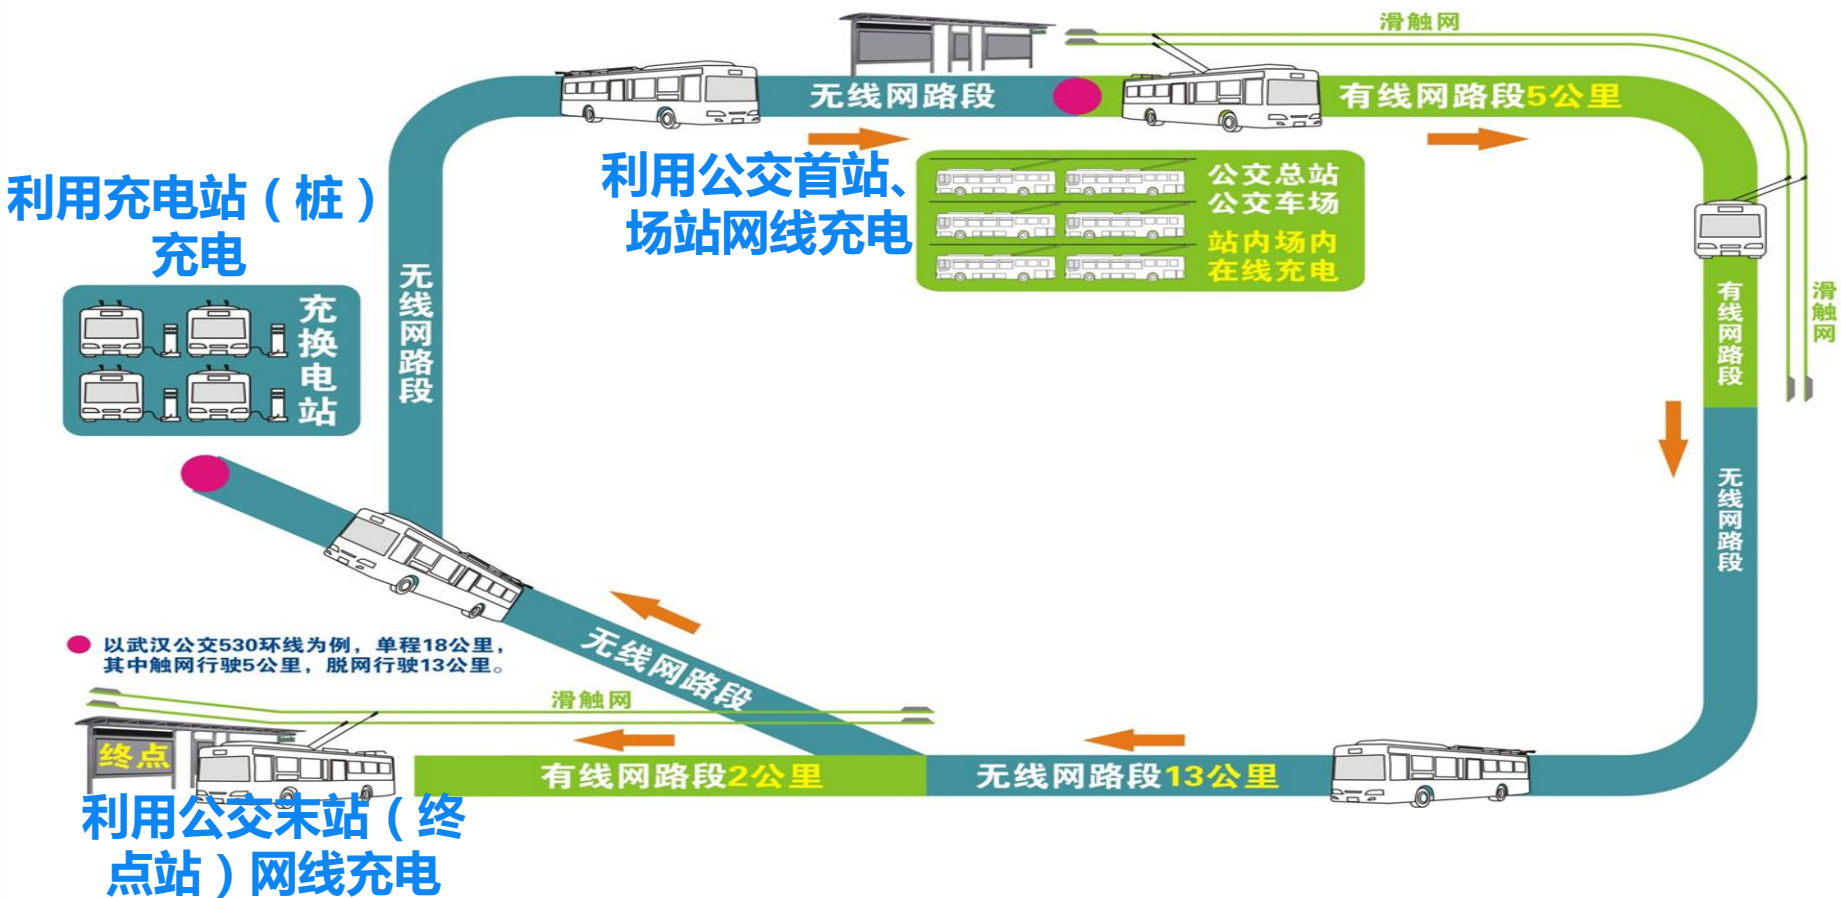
滑触网

无线网路段

有线网路段5公里

利用公交首站、场站网线充电

公交总站
公交车场
站内场内
在线充电

利用充电站（桩）充电

充换电站

无线网路段

有线网路段

滑触网

无线网路段

以武汉公交530环线为例，单程18公里，其中触网行驶5公里，脱网行驶13公里。

滑触网

无线网路段

终点

有线网路段2公里

无线网路段13公里

利用公交末站（终点站）网线充电